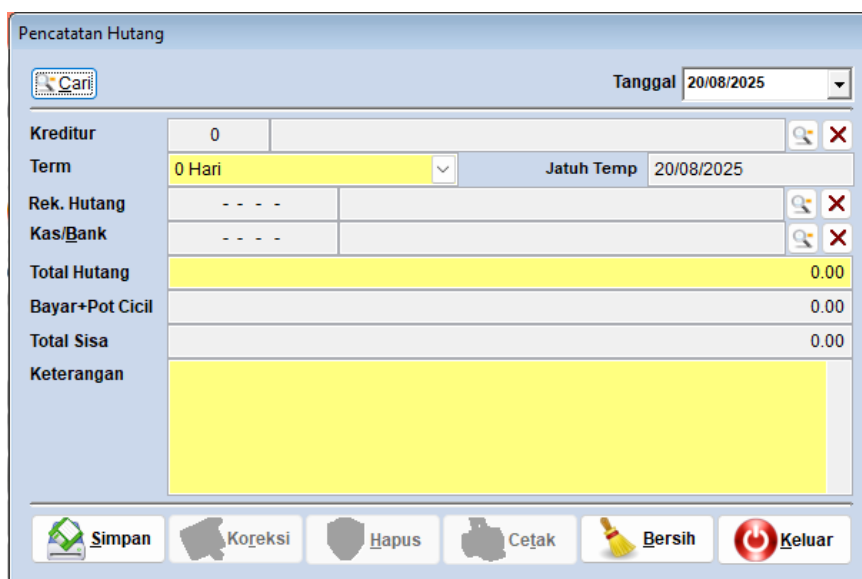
Pencatatan Hutang

Cari

Tanggal 20/08/2025

Kreditur 0

Term 0 Hari

Jatuh Temp 20/08/2025

Rek. Hutang - - - -

Kas/Bank - - - -

Total Hutang 0.00

Bayar+Pot Cicil 0.00

Total Sisa 0.00

Keterangan

Simpan Koreksi Hapus Cetak Bersih Keluar